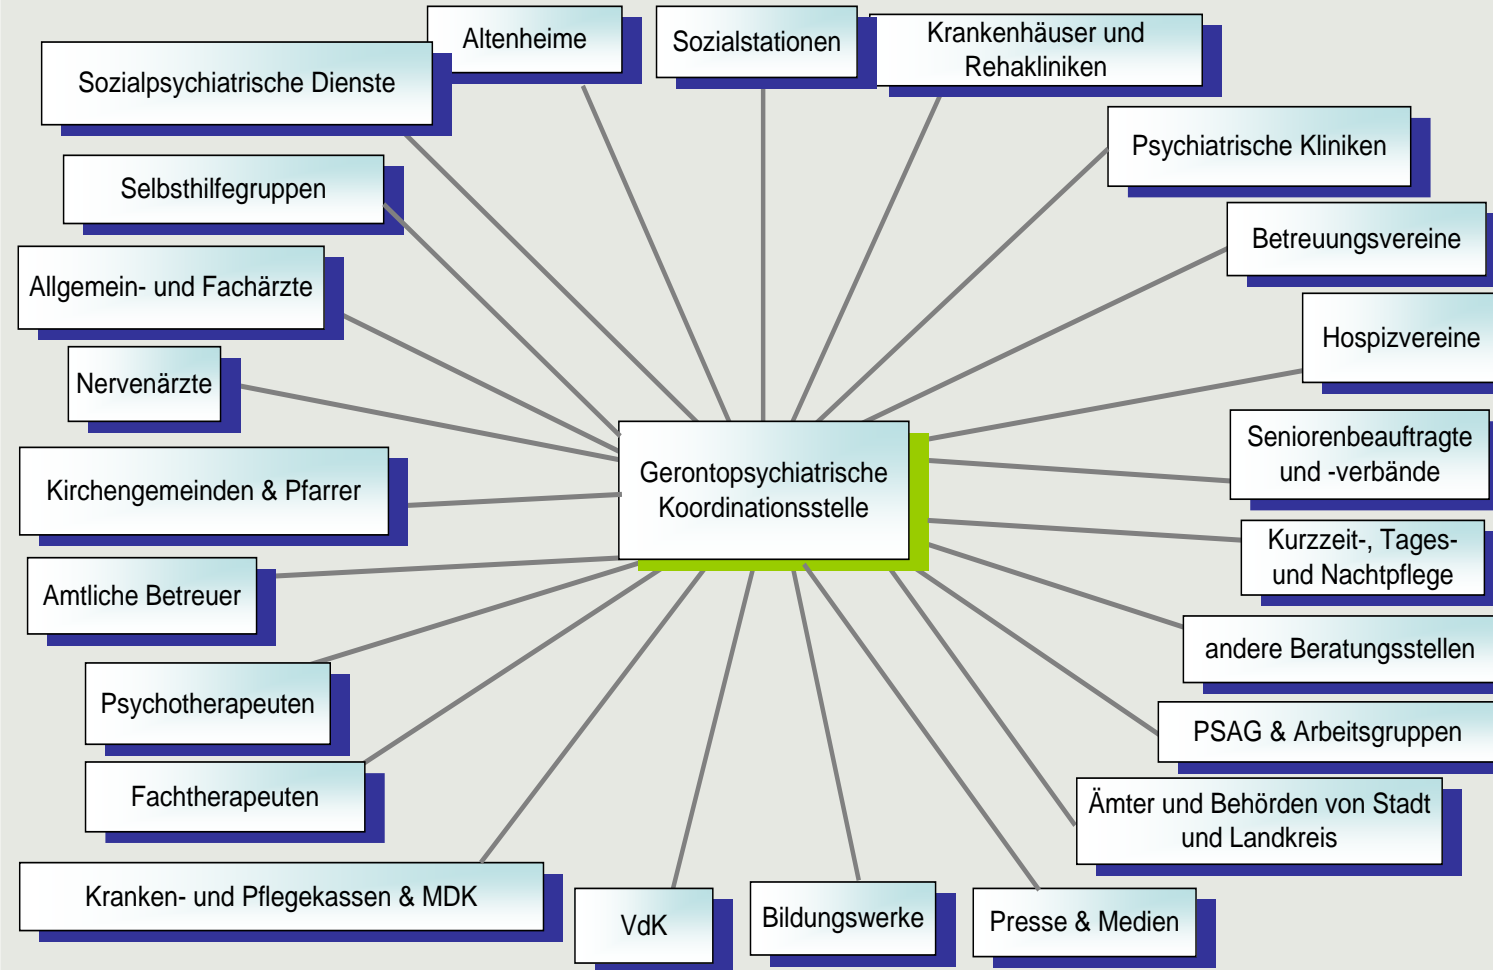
Altenheime

Sozialstationen

Krankenhäuser und Rehakliniken

Sozialpsychiatrische Dienste

Psychiatrische Kliniken

Selbsthilfegruppen

Betreuungsvereine

Allgemein- und Fachärzte

Hospizvereine

Nervenärzte

Seniorenbeauftragte und -verbände

Gerontopsychiatrische Koordinationsstelle

Kirchengemeinden & Pfarrer

Kurzzeit-, Tages- und Nachtpflege

Amtliche Betreuer

andere Beratungsstellen

Psychotherapeuten

PSAG & Arbeitsgruppen

Fachtherapeuten

Ämter und Behörden von Stadt und Landkreis

Kranken- und Pflegekassen & MDK

VdK

Bildungswerke

Presse & Medien